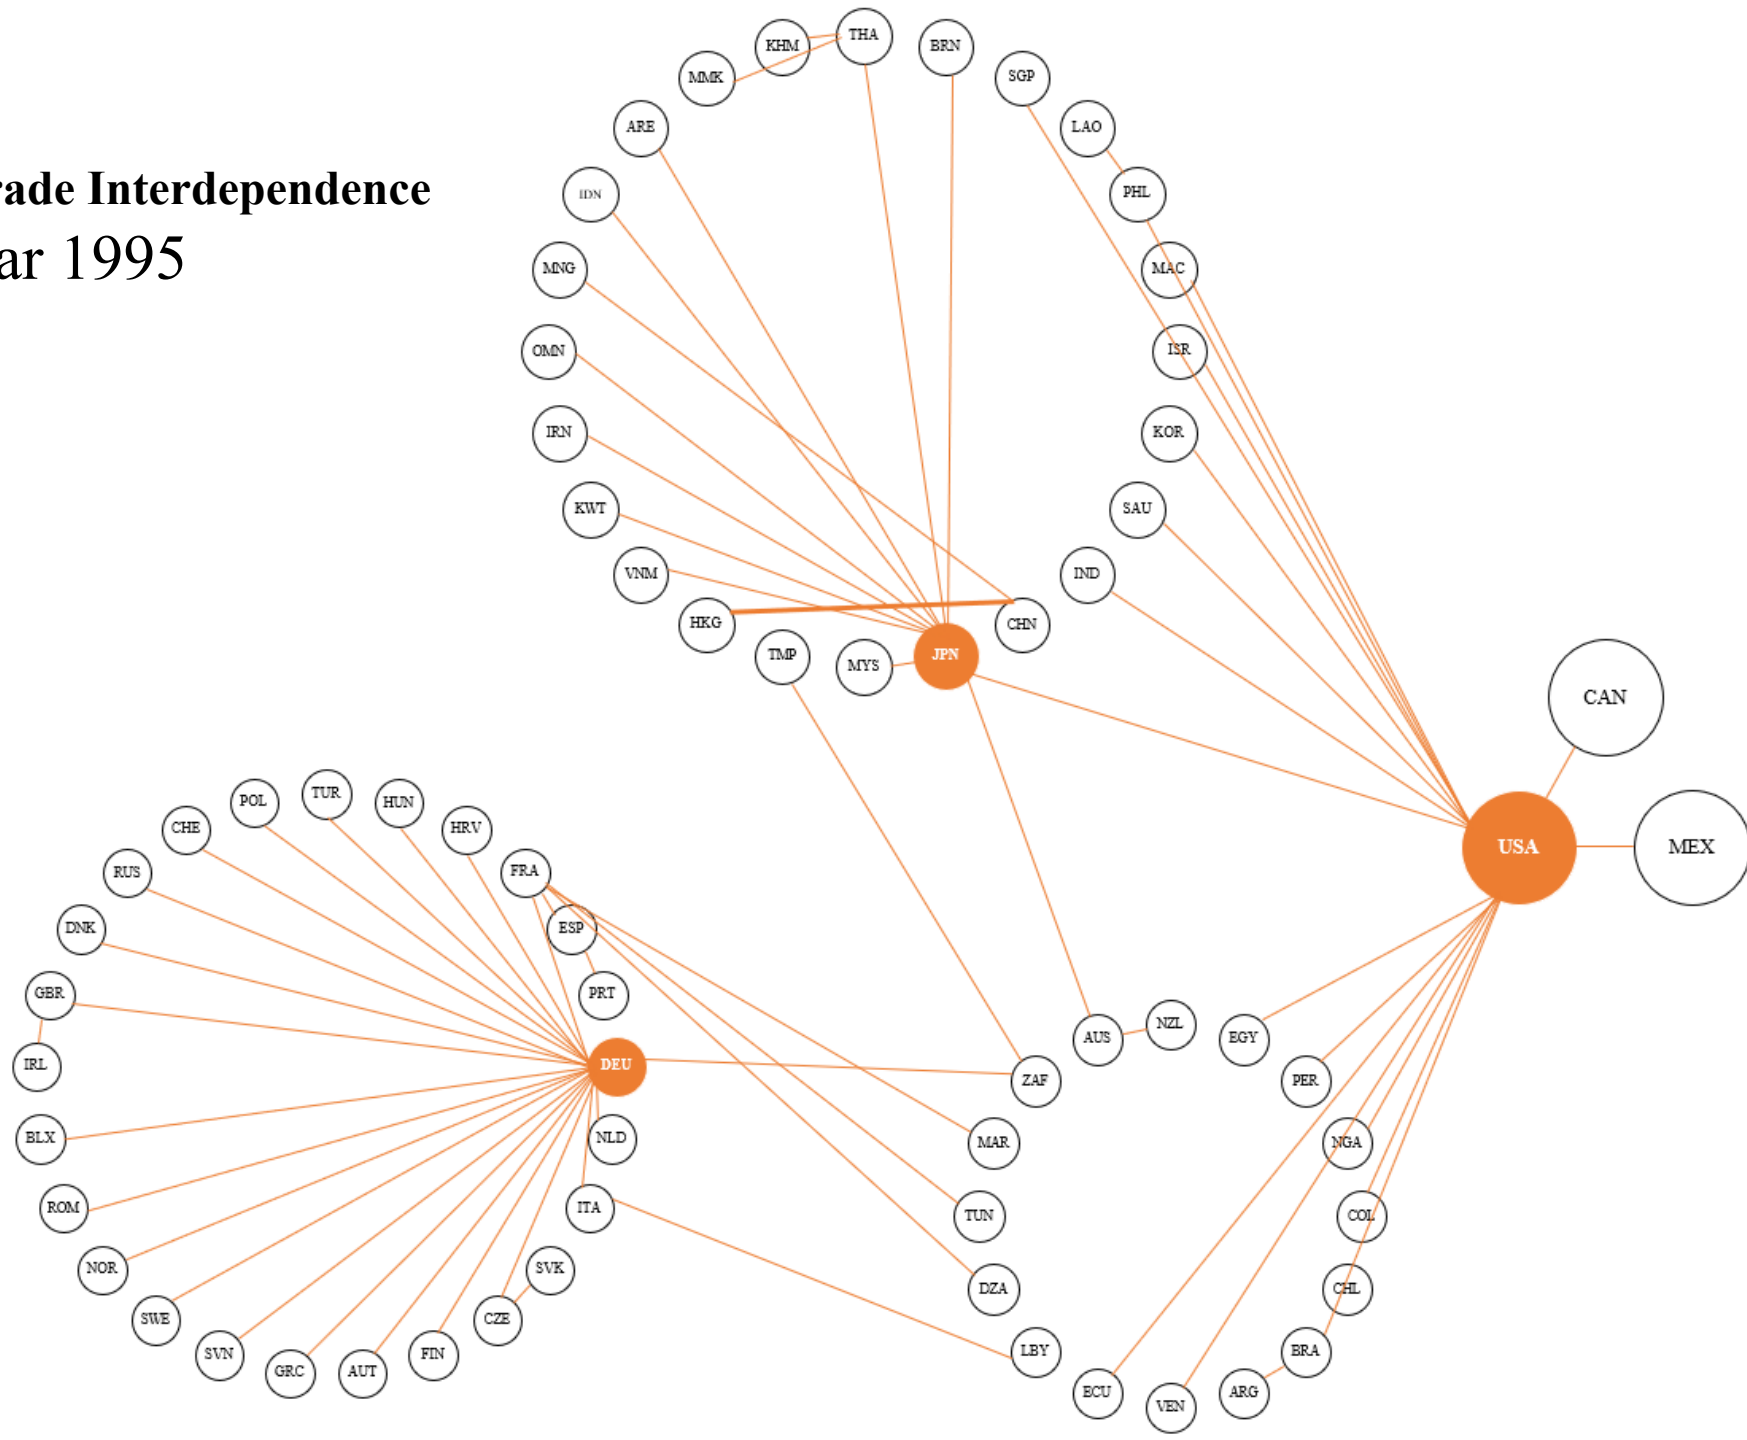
rade Interdependence
ar 1995

KHM THA BRN MMK SGP ARE LAO IDN PHL MNG MAC OMN ISR IRN KOR KWT SAU VNM IND HKG CHN TMP MYS JPN CAN USA MEX

POL TUR HUN CHE HRV RUS FRA DNK ESP GBR PRT IRL DEU ZAF AUS NZL EGY PER BLX NLD MAR NGA ROM ITA TUN COL NOR SVK SWE CZE DZA CHL SVN GRC AUT FIN LBY BRA ECU VEN ARG